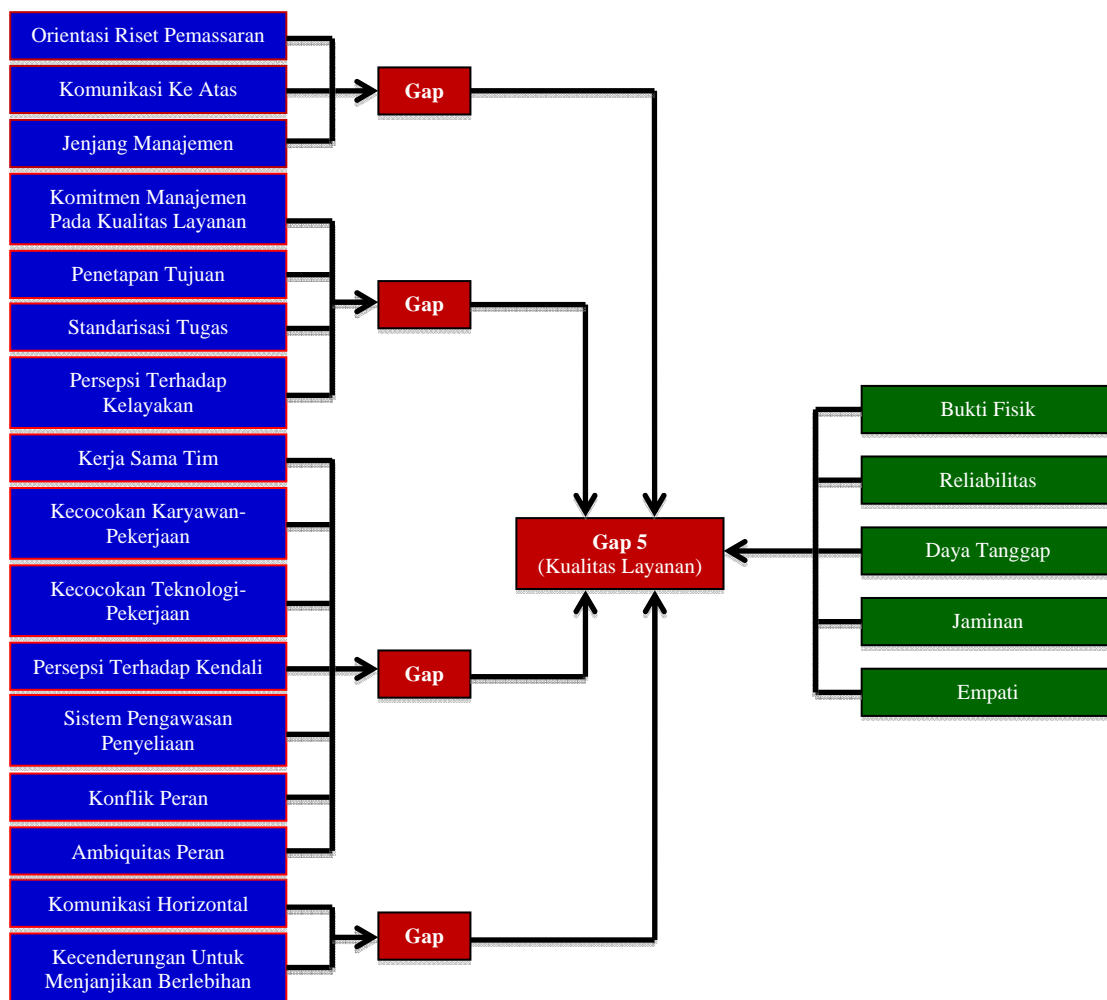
Orientasi Riset Pemassaran

Komunikasi Ke Atas

Jenjang Manajemen

Gap

Komitmen Manajemen Pada Kualitas Layanan

Penetapan Tujuan

Standarisasi Tugas

Persepsi Terhadap Kelayakan

Gap

Kerja Sama Tim

Kecocokan Karyawan-Pekerjaan

Kecocokan Teknologi-Pekerjaan

Persepsi Terhadap Kendali

Sistem Pengawasan Penyeliaan

Konflik Peran

Ambiquitas Peran

Gap

Komunikasi Horizontal

Kecenderungan Untuk Menjanjikan Berlebihan

Gap

Gap 5
(Kualitas Layanan)

Bukti Fisik

Reliabilitas

Daya Tanggap

Jaminan

Empati